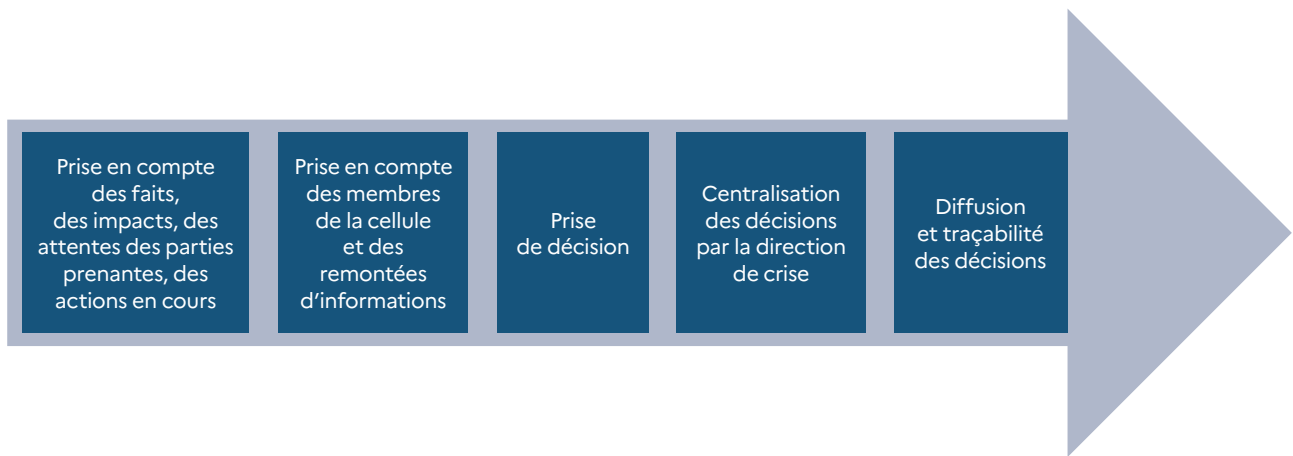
Prise en compte des faits, des impacts, des attentes des parties prenantes, des actions en cours

Prise en compte des membres de la cellule et des remontées d’informations

Prise de décision

Centralisation des décisions par la direction de crise

Diffusion et traçabilité des décisions